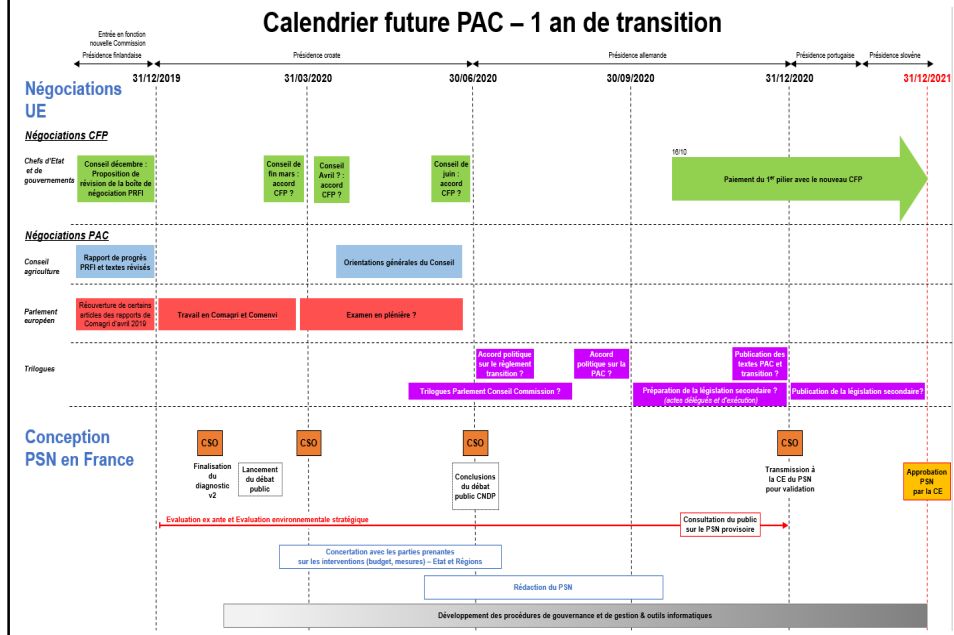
Calendrier future PAC – 1 an de transition

Entrée en fonction nouvelle Commission

Présidence finlandaise

Présidence croate

Présidence allemande

Présidence portugaise

Présidence slovène

31/12/2019

31/03/2020

30/06/2020

30/09/2020

31/12/2020

31/12/2021

Négociations UE

Négociations CFP

Chefs d'Etat et de gouvernements

Conseil décembre : Proposition de révision de la boîte de négociation PRFI

Conseil de fin mars : accord CFP ?

Conseil Avril ? : accord CFP ?

Conseil de juin : accord CFP ?

16/10

Paiement du 1$^{er}$ pilier avec le nouveau CFP

Négociations PAC

Conseil agriculture

Rapport de progrès PRFI et textes révisés

Orientations générales du Conseil

Parlement européen

Réouverture de certains articles des rapports de Comagri d'avril 2019

Travail en Comagri et Comenvi

Examen en plénière ?

Trilogues

Accord politique sur le règlement transition ?

Accord politique sur la PAC ?

Publication des textes PAC et transition ?

Trilogues Parlement Conseil Commission ?

Préparation de la législation secondaire ? (actes délégués et d'exécution)

Publication de la législation secondaire?

Conception PSN en France

CSO

CSO

CSO

CSO

Finalisation du diagnostic v2

Lancement du débat public

Conclusions du débat public CNDP

Transmission à la CE du PSN pour validation

Approbation PSN par la CE

Evaluation ex ante et Evaluation environnementale stratégique

Consultation du public sur le PSN provisoire

Concertation avec les parties prenantes sur les interventions (budget, mesures) – Etat et Régions

Rédaction du PSN

Développement des procédures de gouvernance et de gestion & outils informatiques